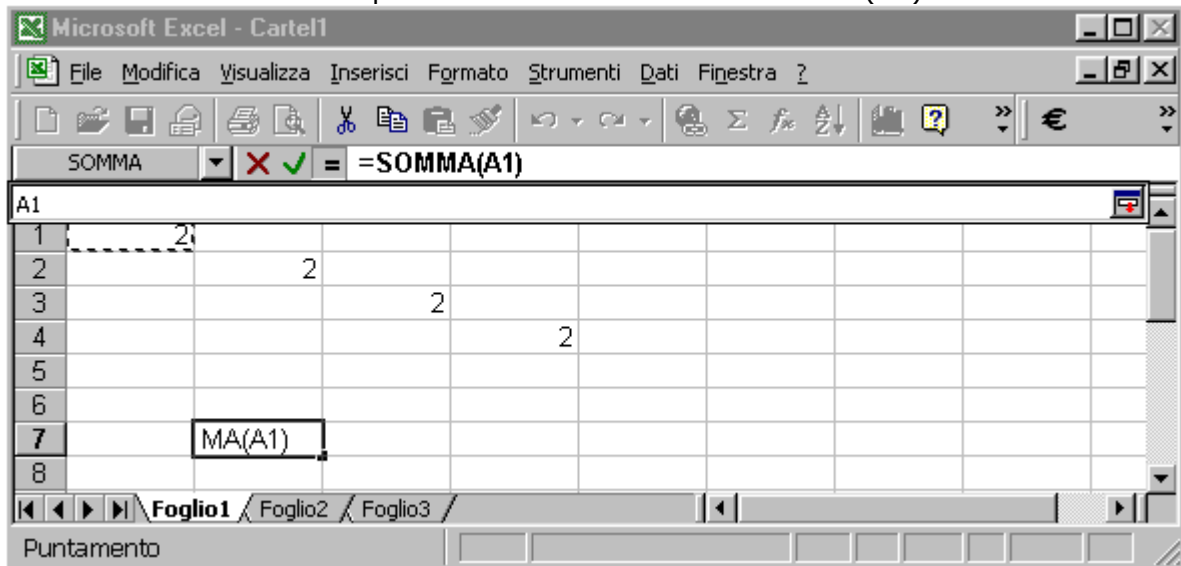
Microsoft Excel - Cartel1

File Modifica Visualizza Inserisci Formato Strumenti Dati Finestra ?

€

SOMMA = =SOMMA(A1)

A1

| | | | | | | | | |
|---|---|---|---|---|---|---|---|---|
| 1 | 2 | | | | | | | |
| 2 | | 2 | | | | | | |
| 3 | | | 2 | | | | | |
| 4 | | | | 2 | | | | |
| 5 | | | | | | | | |
| 6 | | | | | | | | |
| 7 | | MA(A1) | | | | | | |
| 8 | | | | | | | | |

Foglio1 Foglio2 Foglio3

Puntamento